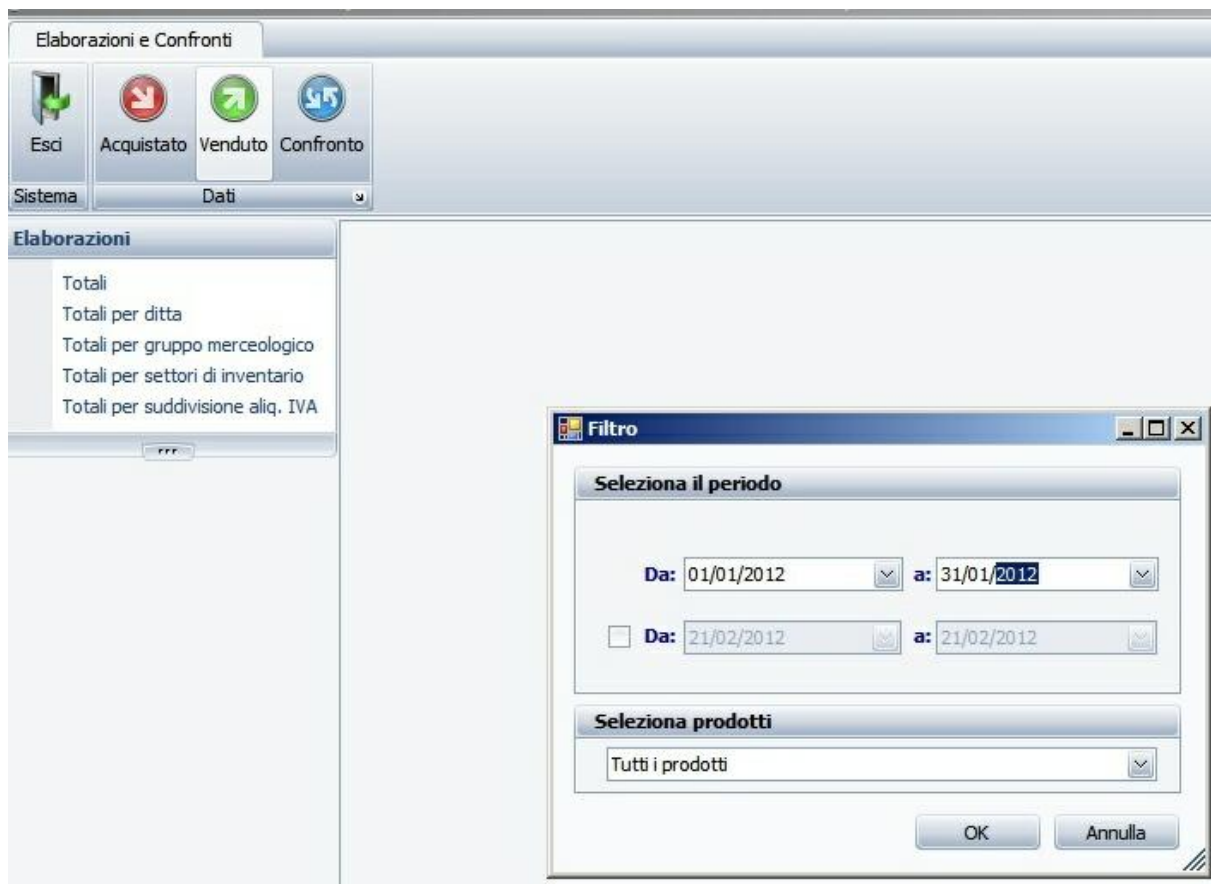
Elaborazioni e Confronti

Esci

Acquistato Venduto Confronto

Sistema

Dati

Elaborazioni

Totali
Totali per ditta
Totali per gruppo merceologico
Totali per settori di inventario
Totali per suddivisione aliq. IVA

Filtro

Seleziona il periodo

Da: 01/01/2012 a: 31/01/2012

Da: 21/02/2012 a: 21/02/2012

Seleziona prodotti

Tutti i prodotti

OK

Annulla